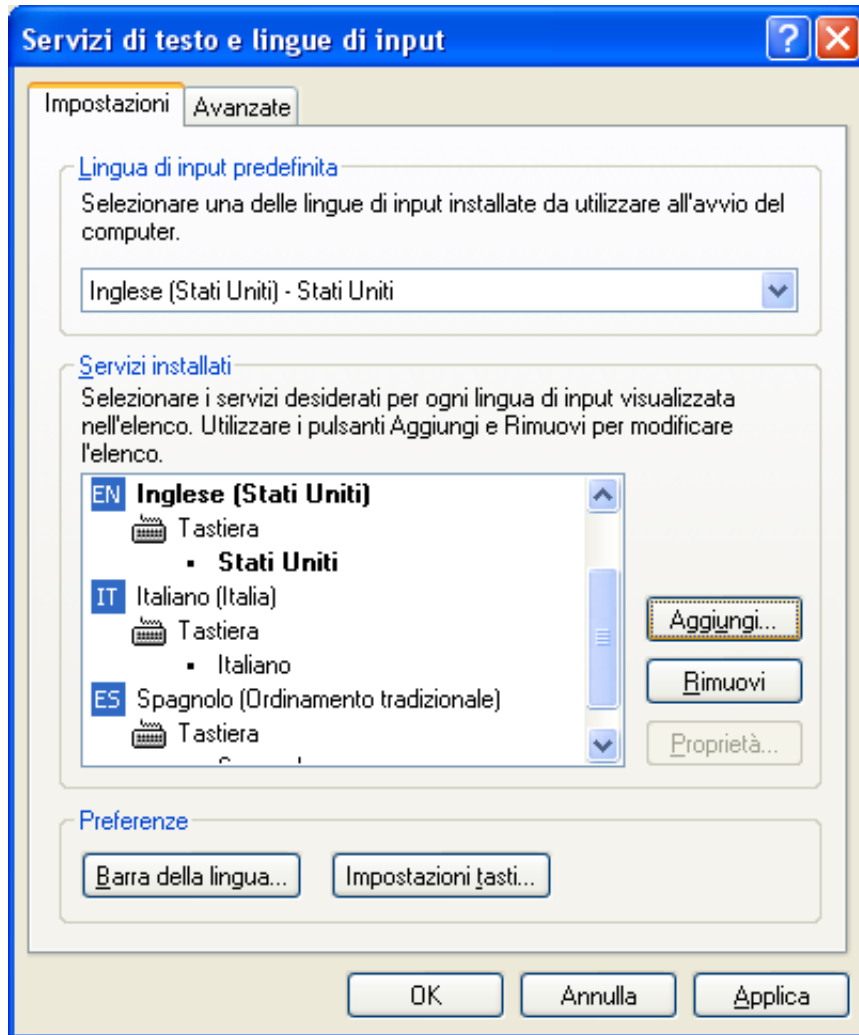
Servizi di testo e lingue di input

Impostazioni
Avanzate

Lingua di input predefinita
Selezionare una delle lingue di input installate da utilizzare all'avvio del computer.

Inglese (Stati Uniti) - Stati Uniti

Servizi installati
Selezionare i servizi desiderati per ogni lingua di input visualizzata nell'elenco. Utilizzare i pulsanti Aggiungi e Rimuovi per modificare l'elenco.

EN Inglese (Stati Uniti)
Tastiera
▪ Stati Uniti
IT Italiano (Italia)
Tastiera
▪ Italiano
ES Spagnolo (Ordinamento tradizionale)
Tastiera
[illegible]

Aggiungi...
Rimuovi
Proprietà...

Preferenze
Barra della lingua...
Impostazioni tasti...

OK
Annulla
Applica